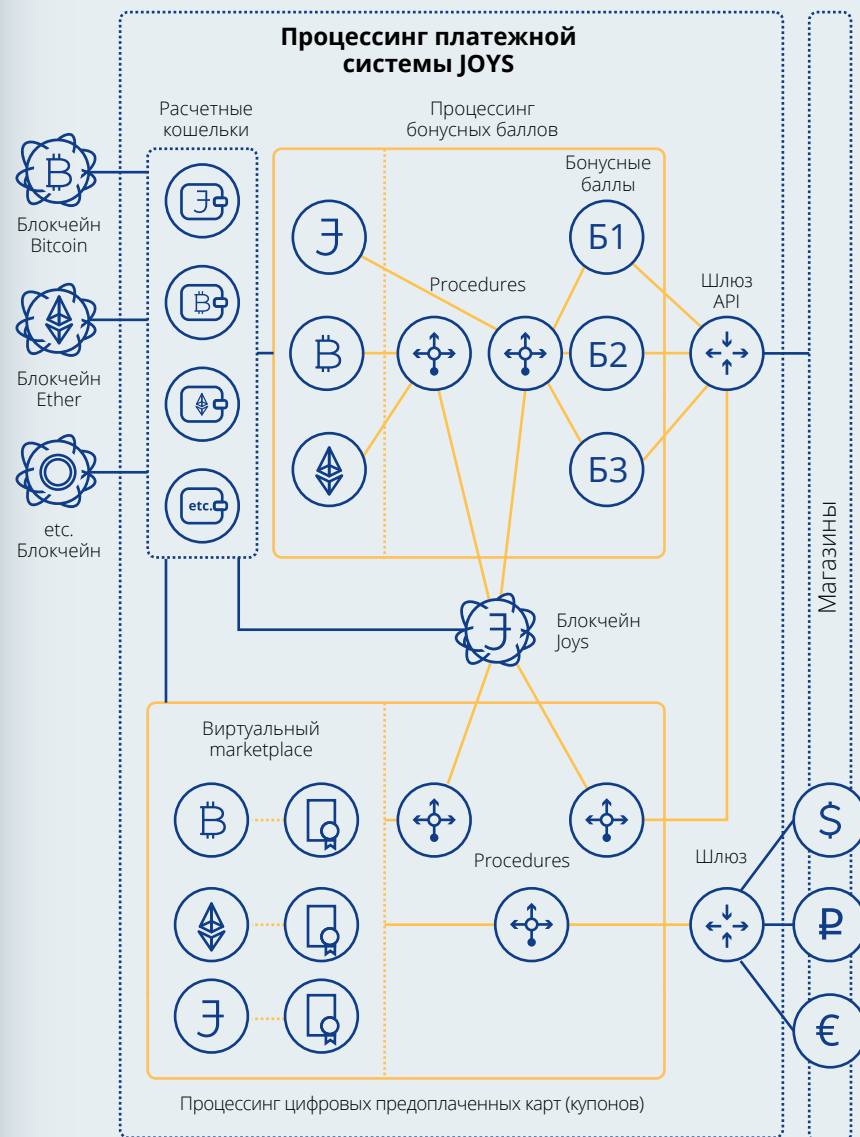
Процессинг платежной системы JOYS

Расчетные кошельки

Процессинг бонусных баллов

Бонусные баллы

Блокчейн Bitcoin

Блокчейн Ether

etc. Блокчейн

etc.

Procedures

Б1

Б2

Б3

Шлюз API

Магазины

Блокчейн Joys

Виртуальный marketplace

Procedures

Шлюз

$

₽

€

Процессинг цифровых предоплаченных карт (купонов)